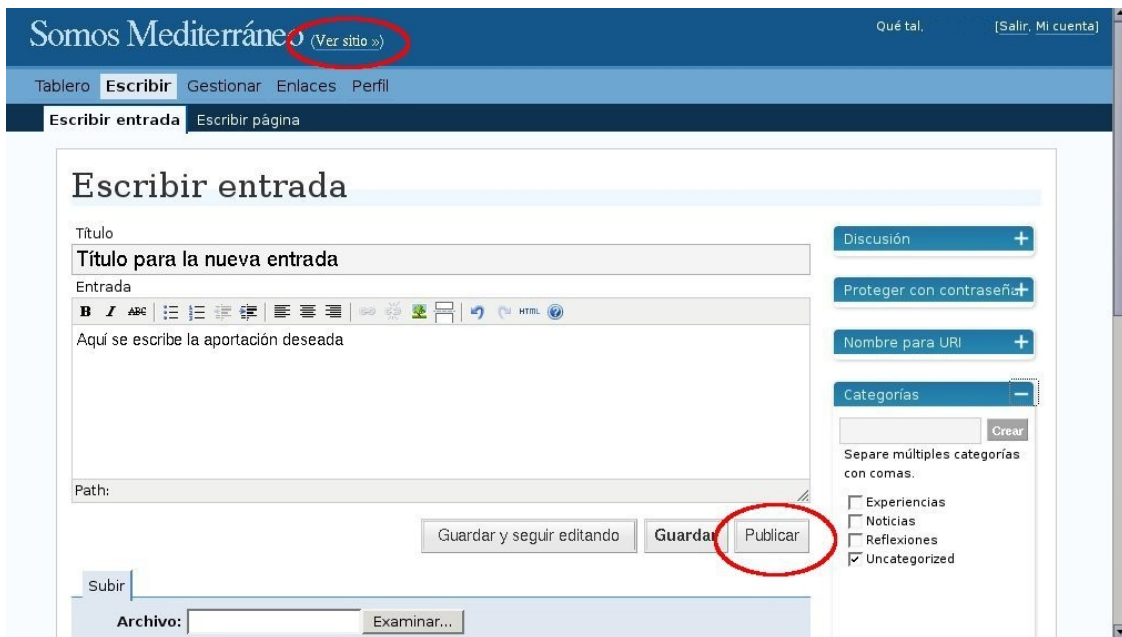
Somos Mediterráneo (Ver sitio »)

Qué tal, [Salir, Mi cuenta]

Tablero Escribir Gestionar Enlaces Perfil

Escribir entrada Escribir página

Escribir entrada

Título

Título para la nueva entrada

Entrada

B I ABC HTML

Aquí se escribe la aportación deseada

Path:

Guardar y seguir editando Guardar Publicar

Subir

Archivo: Examinar...

Discusión +

Proteger con contraseña +

Nombre para URI +

Categorías −

Crear

Separe múltiples categorías con comas.

Experiencias
Noticias
Reflexiones
Uncategorized